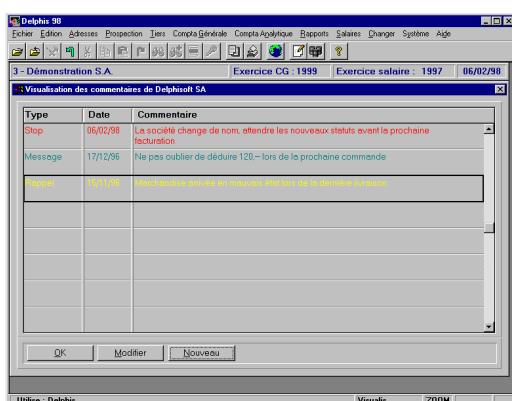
Delphis 98

Fichier Edition Adresses Prospection Tiers Compta Générale Compta Analytique Rapports Salaires Changer Système Aide

3 - Démonstration S.A. | Exercice CG : 1999 | Exercice salaire : 1997 | 06/02/98

Visualisation des commentaires de Delphisoft SA

| Type | Date | Commentaire |
|---|---|---|
| Stop | 06/02/98 | La société change de nom, attendre les nouveaux statuts avant la prochaine facturation |
| Message | 17/12/96 | Ne pas oublier de déduire 120.-- lors de la prochaine commande |
| Rappel | 15/11/96 | Marchandise arrivée en mauvais état lors de la dernière livraison |

OK  Modifier  Nouveau

Utilise : Delphis  Visualis  ZOOM